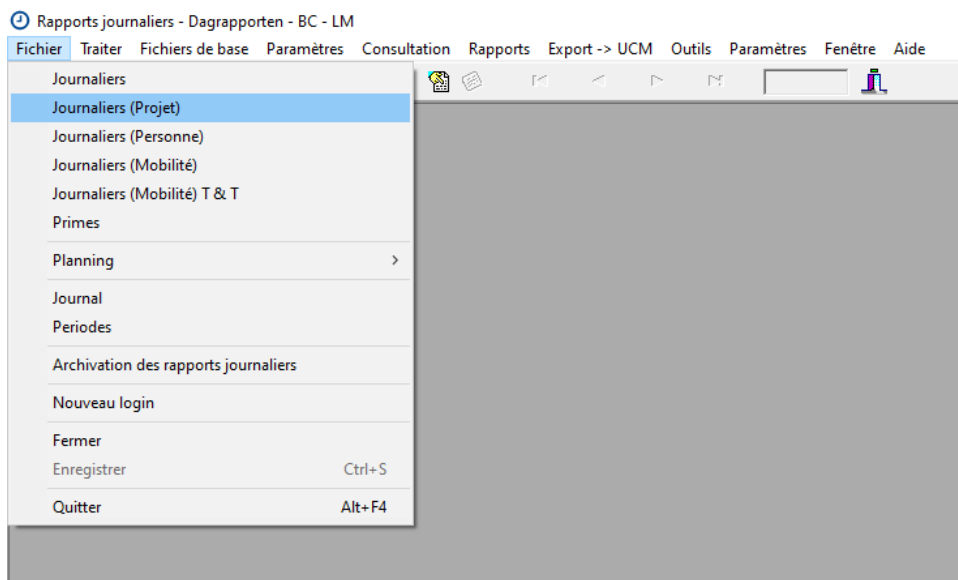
Rapports journaliers - Dagrapporten - BC - LM

Fichier Traiter Fichiers de base Paramètres Consultation Rapports Export -> UCM Outils Paramètres Fenêtre Aide

Journaliers
Journaliers (Projet)
Journaliers (Personne)
Journaliers (Mobilité)
Journaliers (Mobilité) T & T
Primes

Planning >

Journal
Periodes

Archivation des rapports journaliers

Nouveau login

Fermer
Enregistrer Ctrl+S

Quitter Alt+F4